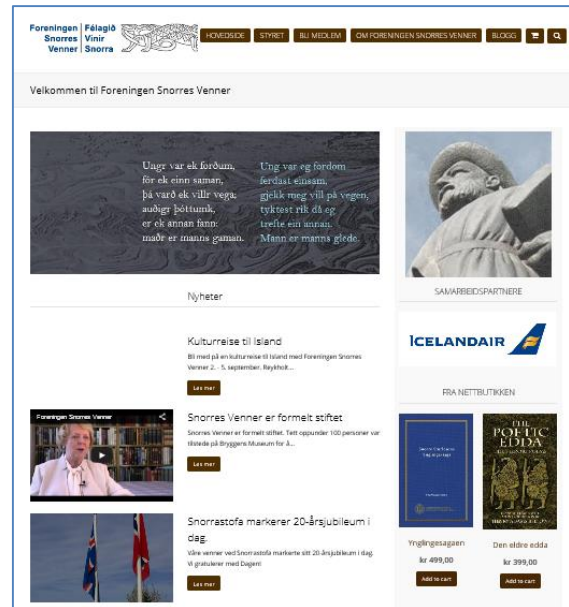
Foreningen Snorres Venner | Félagið Vinir Snorra

HOVEDSIDE | STYRET | BLI MEDLEM | OM FORENINGEN SNORRES VENNER | BLOGG

Velkommen til Foreningen Snorres Venner

Ungr var ek forðum,
fór ek einn saman,
þá varð ek villr vega;
auðigr þóttumk,
er ek annan fann:
maðr er manns gaman.

Ung var eg fordom
ferdast einsam,
gjekk meg vill på vegen,
tyktest rik då eg
trefte ein annan.
Mann er manns glede.

SAMARBEIDSPARTNERE

ICELANDAIR

Nyheter

Kulturreise til Island

Bli med på en kulturreise til Island med Foreningen Snorres Venner 2. - 5. september. Reykholt...

Les mer

Foreningen Snorres Venner

Snorres Venner er formelt stiftet

Snorres Venner er formelt stiftet. Tett oppunder 100 personer var tilstede på Bryggens Museum for å...

Les mer

Snorrastofa markerer 20-årsjubileum i dag.

Våre venner ved Snorrastofa markerte sitt 20-årsjubileum i dag. Vi gratulerer med Dagen!

Les mer

FRA NETTBUTIKKEN

THE POETIC EDDA

Ynglingesagaen
kr 499,00
Add to cart

Den eldre edda
kr 399,00
Add to cart